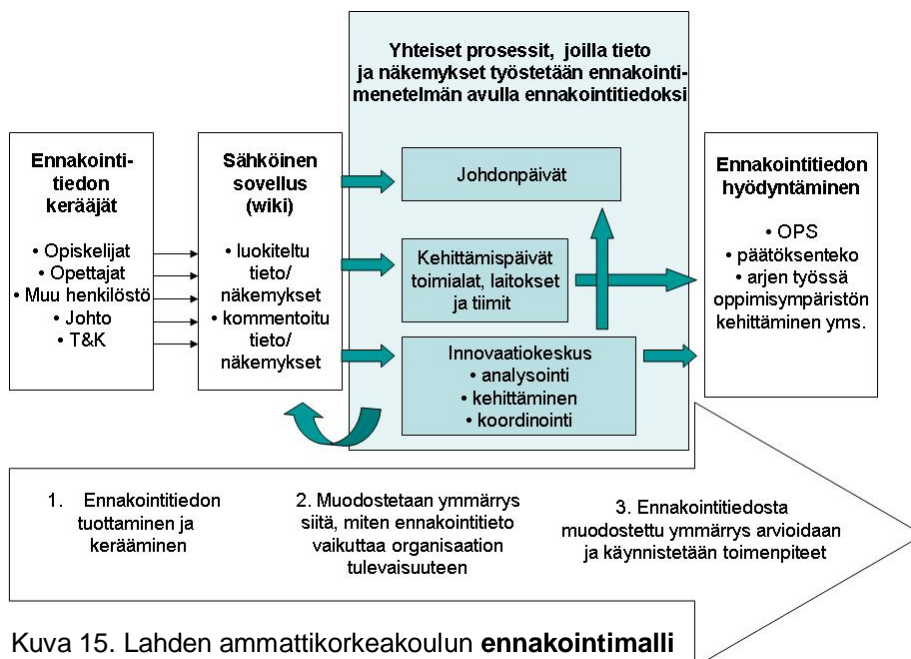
Ennakointitiedon kerääjät

• Opiskelijat
• Opettajat
• Muu henkilöstö
• Johto
• T&K

Sähköinen sovellus (wiki)

• luokiteltu tieto/ näkemykset
• kommentoitu tieto/ näkemykset

Yhteiset prosessit, joilla tieto ja näkemykset työstetään ennakointimenetelmän avulla ennakointitiedoksi

Johdonpäivät

Kehittämispäivät toimialat, laitokset ja tiimit

Innovaatiokeskus
• analysointi
• kehittäminen
• koordinointi

Ennakointitiedon hyödyntäminen

• OPS
• päätöksenteko
• arjen työssä oppimisympäristön kehittäminen yms.

1. Ennakointitiedon tuottaminen ja kerääminen

2. Muodostetaan ymmärrys siitä, miten ennakointitieto vaikuttaa organisaation tulevaisuuteen

3. Ennakointitiedosta muodostettu ymmärrys arvioidaan ja käynnistetään toimenpiteet

Kuva 15. Lahden ammattikorkeakoulun **ennakointimalli**